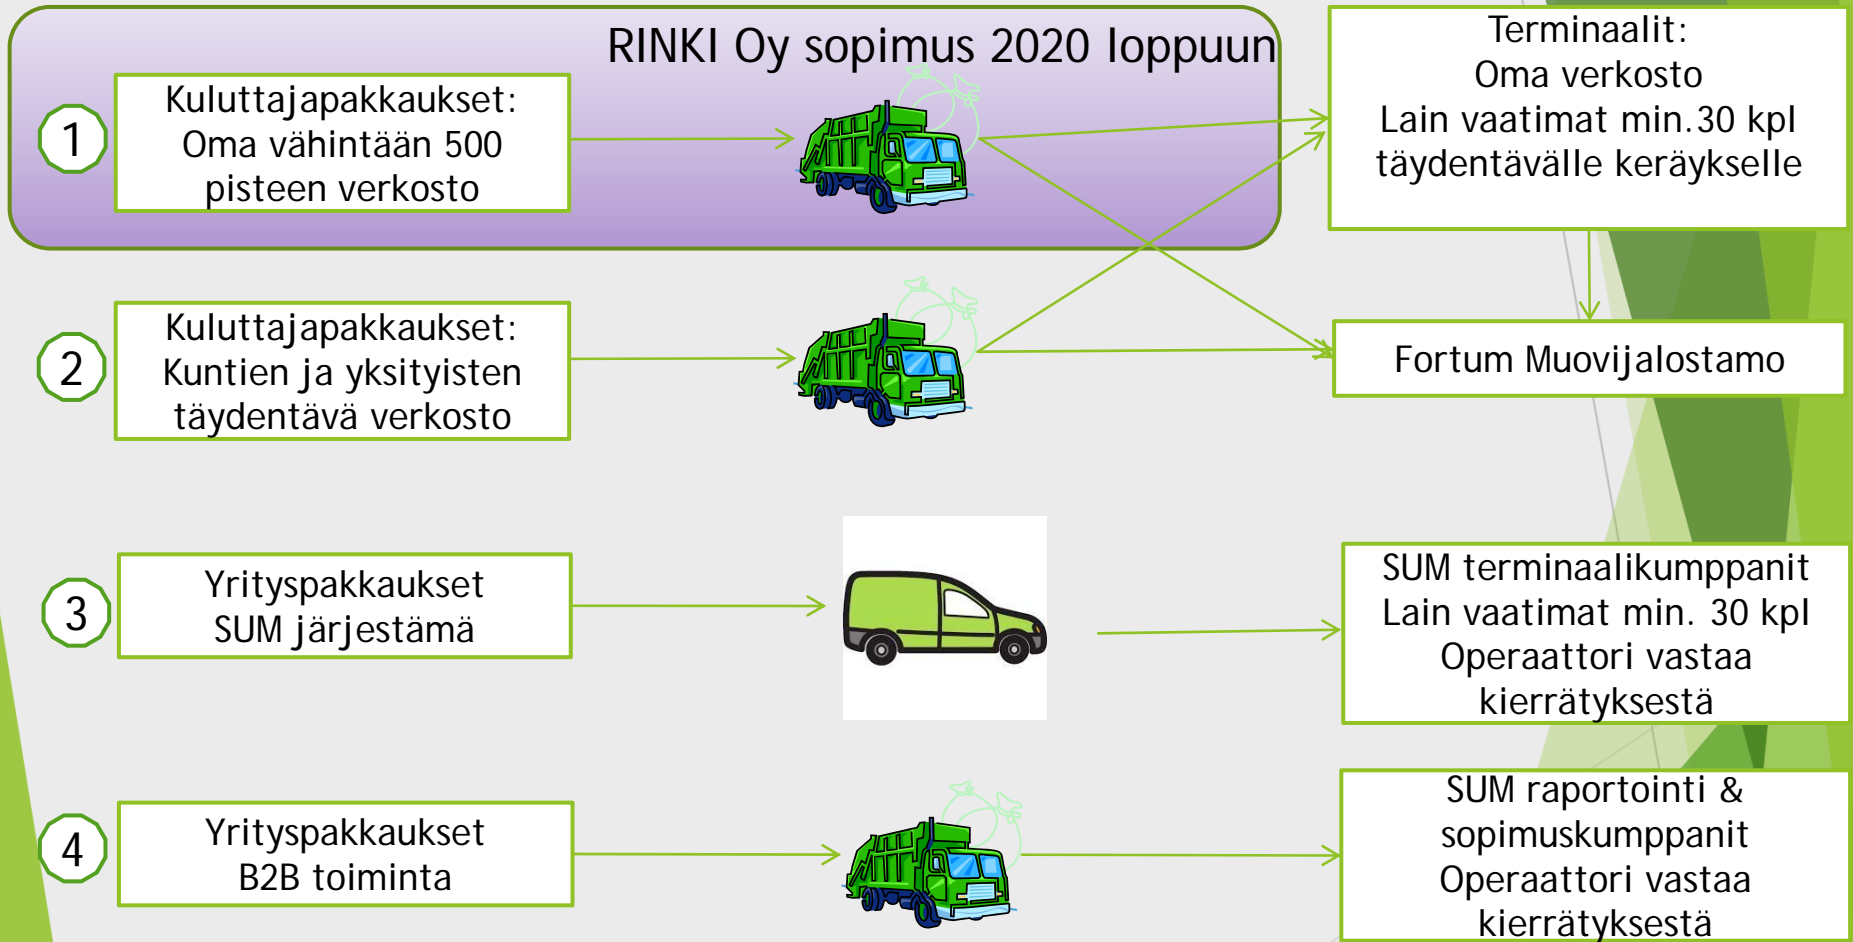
RINKI Oy sopimus 2020 loppuun

1

Kuluttajapakkaukset:
Oma vähintään 500 pisteen verkosto

Terminaalit:
Oma verkosto
Lain vaatimat min.30 kpl täydentävälle keräykselle

2

Kuluttajapakkaukset:
Kuntien ja yksityisten täydentävä verkosto

Fortum Muovijalostamo

3

Yrityspakkaukset
SUM järjestämä

SUM terminaalikumppanit
Lain vaatimat min. 30 kpl
Operaattori vastaa kierrätyksestä

4

Yrityspakkaukset
B2B toiminta

SUM raportointi & sopimuskumppanit
Operaattori vastaa kierrätyksestä